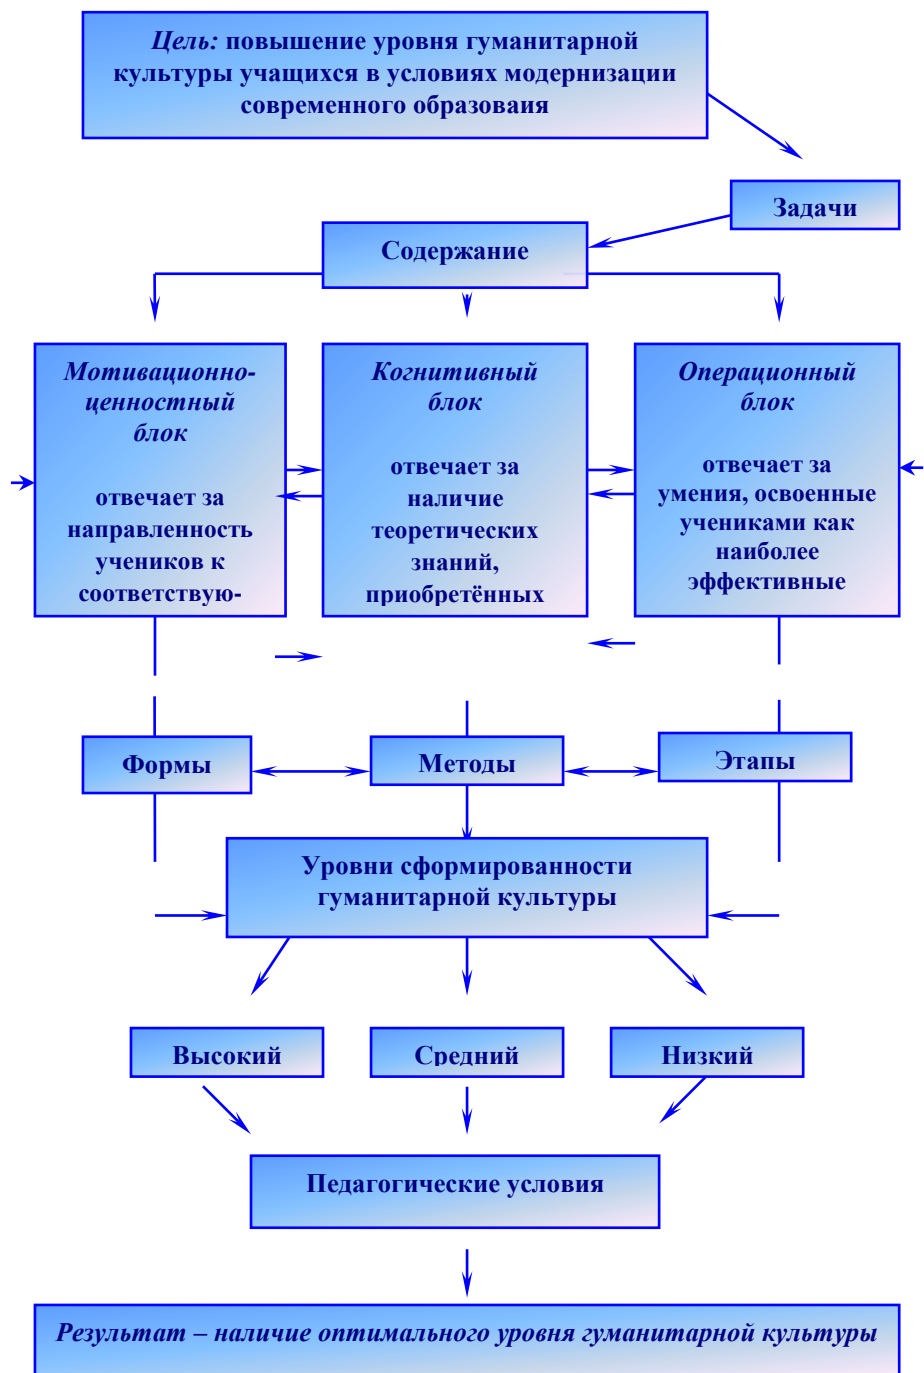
Цель: повышение уровня гуманитарной культуры учащихся в условиях модернизации современного образоваия

Задачи

Содержание

Мотивационно-ценностный блок

отвечает за направленность учеников к соответствую-

Когнитивный блок

отвечает за наличие теоретических знаний, приобретённых

Операционный блок

отвечает за умения, освоенные учениками как наиболее эффективные

Формы

Методы

Этапы

Уровни сформированности гуманитарной культуры

Высокий

Средний

Низкий

Педагогические условия

Результат – наличие оптимального уровня гуманитарной культуры